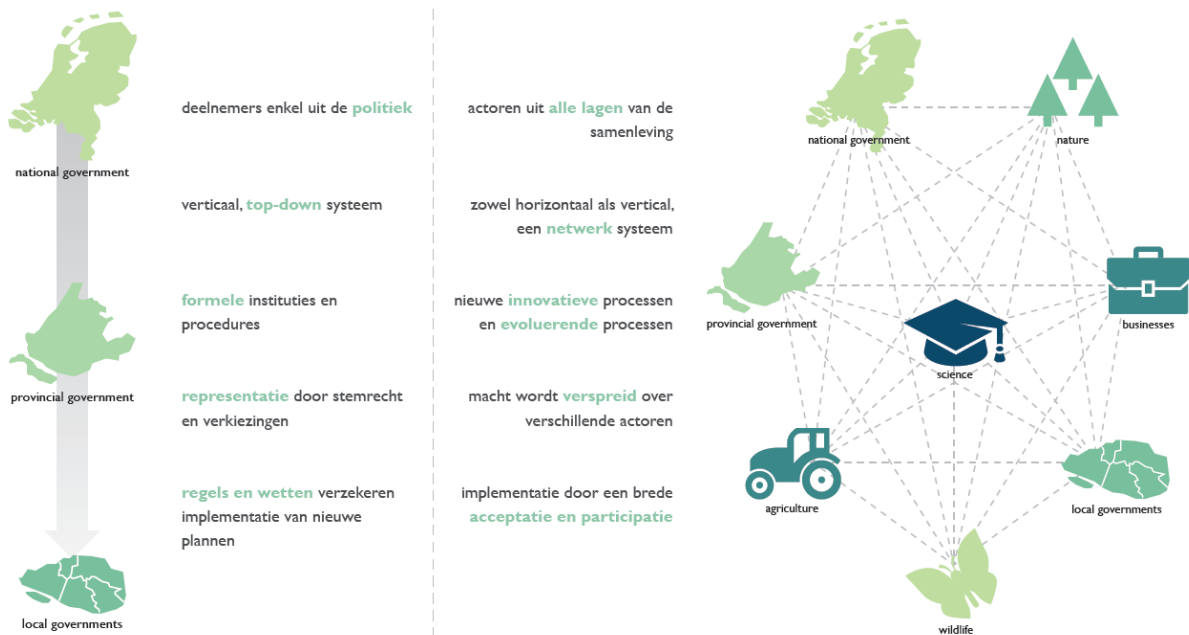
national government

provincial government

local governments

deelnemers enkel uit de politiek

verticaal, top-down systeem

formele instituties en procedures

representatie door stemrecht en verkiezingen

regels en wetten verzekeren implementatie van nieuwe plannen

actoren uit alle lagen van de samenleving

zowel horizontaal als vertical, een netwerk systeem

nieuwe innovatieve processen en evoluerende processen

macht wordt verspreid over verschillende actoren

implementatie door een brede acceptatie en participatie

national government

nature

provincial government

businesses

science

agriculture

local governments

wildlife